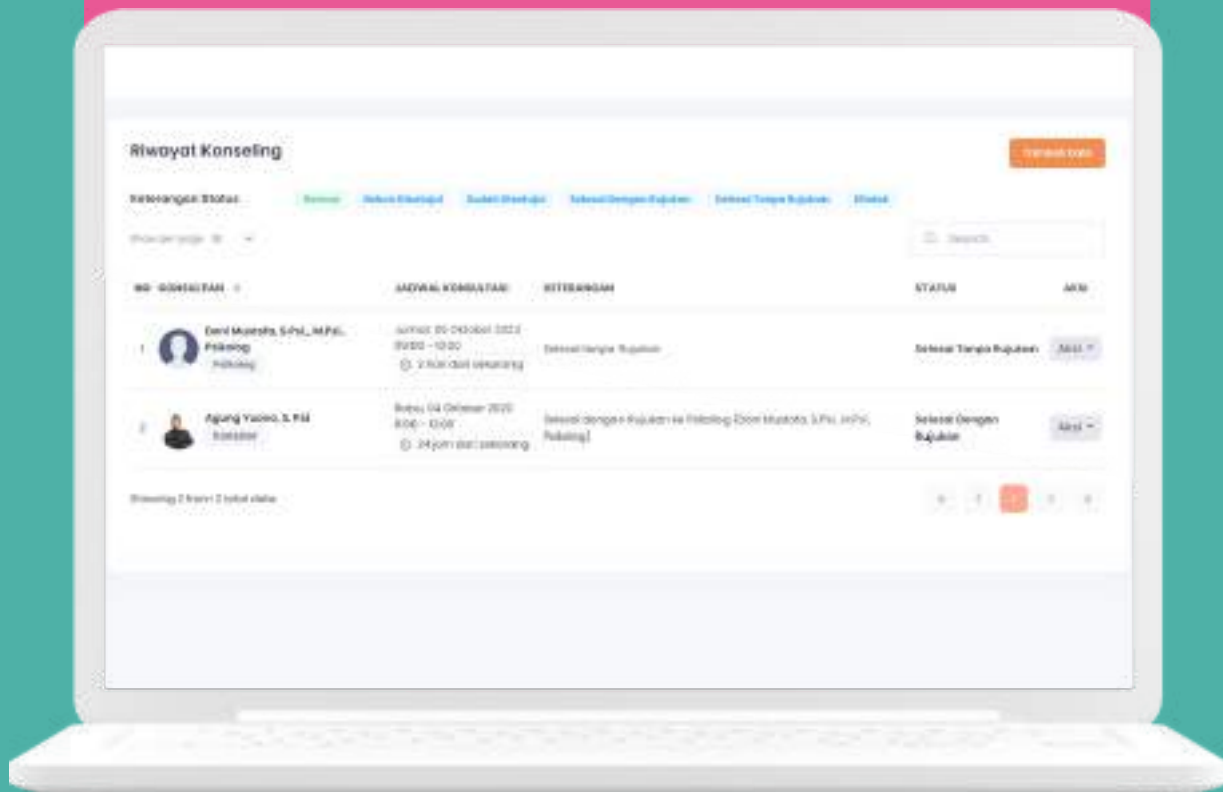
Riwayat Konseling

Tambah Data

Keterangan Status: Normal Belum Disetujui Sudah Disetujui Selesai Dengan Rujukan Selesai Tanpa Rujukan Ditolak

Show per page 10

Search

| NO | KONSULTAN | JADWAL KONSULTASI | KETERANGAN | STATUS | AKSI |
|---|---|---|---|---|---|
| 1 | Dani Mustafa, S.Psi., M.Psi., Psikolog Psikolog | Jumat, 05 Oktober 2023 09:00 - 10:00 2 hari dari sekarang | Selesai tanpa Rujukan | Selesai Tanpa Rujukan | Aksi |
| 2 | Agung Yoono, S. Psi Konselor | Rabu, 04 Oktober 2023 8:00 - 10:00 24 jam dari sekarang | Selesai dengan Rujukan ke Psikolog (Dani Mustafa, S.Psi., M.Psi., Psikolog) | Selesai Dengan Rujukan | Aksi |

Showing 2 from 2 total data

« ‹ 1 › »